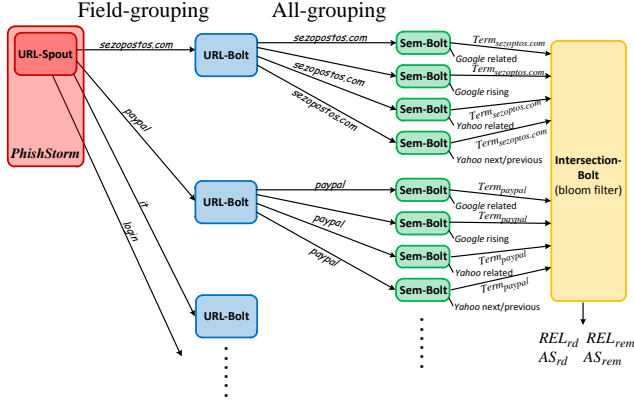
Field-grouping

All-grouping

URL-Spout

PhishStorm

sezopostos.com

paypal

it

login

URL-Bolt

URL-Bolt

URL-Bolt

sezopostos.com

sezopostos.com

sezopostos.com

sezopostos.com

paypal

paypal

paypal

paypal

Sem-Bolt

Sem-Bolt

Sem-Bolt

Sem-Bolt

Sem-Bolt

Sem-Bolt

Sem-Bolt

Sem-Bolt

$Term_{sezoptos.com}$

Google related

$Term_{sezoptos.com}$

Google rising

$Term_{sezoptos.com}$

Yahoo related

$Term_{sezoptos.com}$

Yahoo next/previous

$Term_{paypal}$

Google related

$Term_{paypal}$

Google rising

$Term_{paypal}$

Yahoo related

$Term_{paypal}$

Yahoo next/previous

Intersection-Bolt

(bloom filter)

$REL_{rd}$ $REL_{rem}$

$AS_{rd}$ $AS_{rem}$